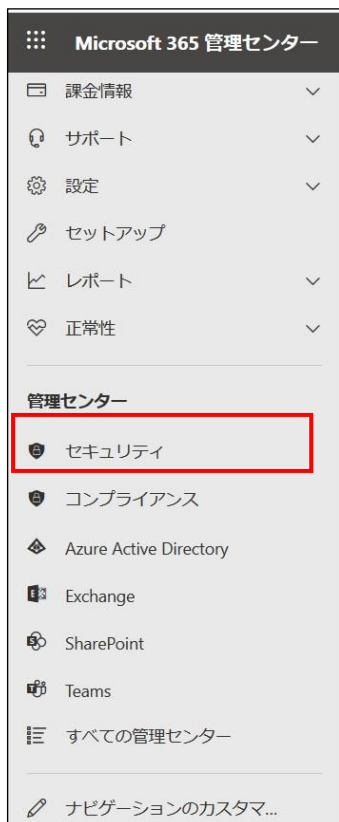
Microsoft 365 管理センター

課金情報

サポート

設定

セットアップ

レポート

正常性

管理センター

セキュリティ

コンプライアンス

Azure Active Directory

Exchange

SharePoint

Teams

すべての管理センター

ナビゲーションのカスタマ...